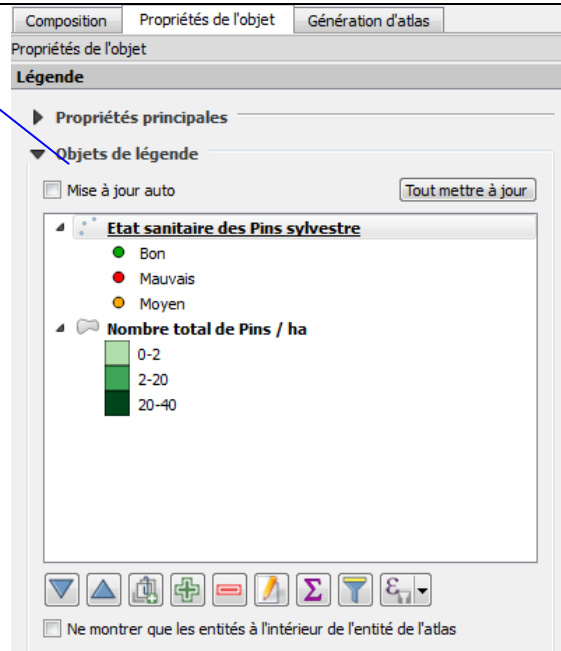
Composition | Propriétés de l'objet | Génération d'atlas

Propriétés de l'objet

Légende

Propriétés principales

Objets de légende

Mise à jour auto

Tout mettre à jour

Etat sanitaire des Pins sylvestre

Bon

Mauvais

Moyen

Nombre total de Pins / ha

0-2

2-20

20-40

Ne montrer que les entités à l'intérieur de l'entité de l'atlas